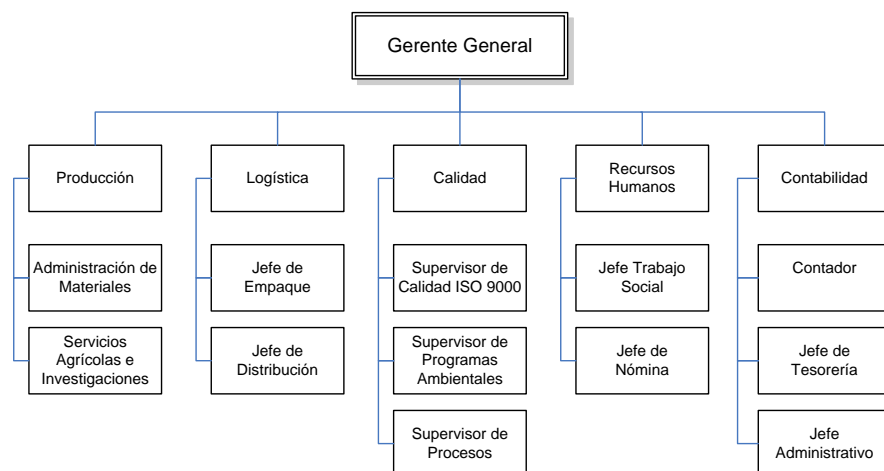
Gerente General

Producción

Administración de Materiales

Servicios Agrícolas e Investigaciones

Logística

Jefe de Empaque

Jefe de Distribución

Calidad

Supervisor de Calidad ISO 9000

Supervisor de Programas Ambientales

Supervisor de Procesos

Recursos Humanos

Jefe Trabajo Social

Jefe de Nómina

Contabilidad

Contador

Jefe de Tesorería

Jefe Administrativo